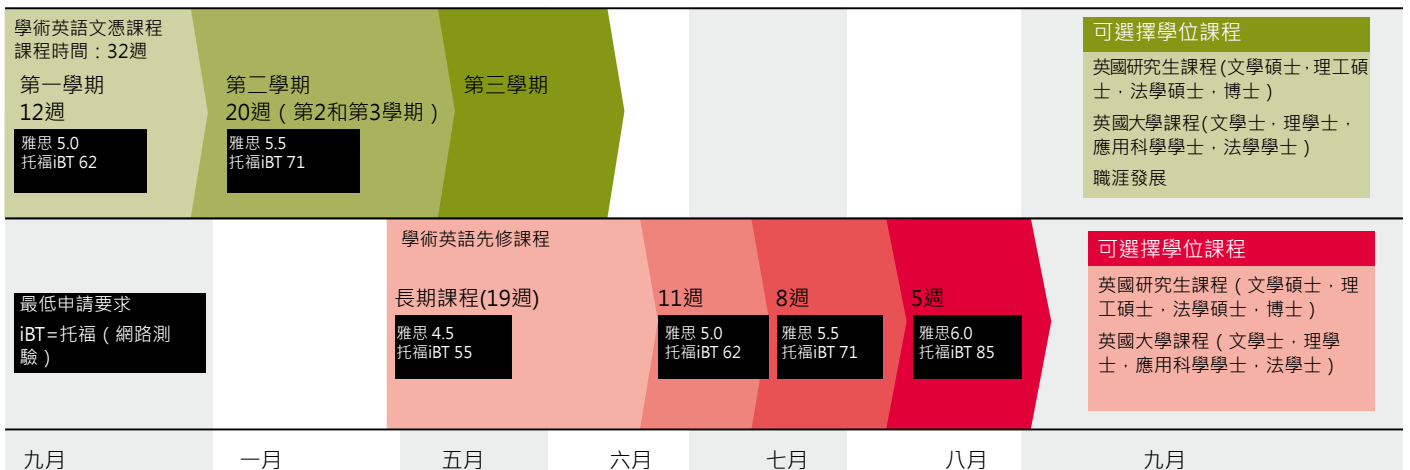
學術英語文憑課程
課程時間：32週

第一學期
12週

雅思 5.0
托福iBT 62

第二學期
20週（第2和第3學期）

雅思 5.5
托福iBT 71

第三學期

可選擇學位課程
英國研究生課程(文學碩士．理工碩士．法學碩士．博士)
英國大學課程(文學士．理學士．應用科學學士．法學學士)
職涯發展

學術英語先修課程

最低申請要求
iBT=托福（網路測驗）

長期課程(19週)
雅思 4.5
托福iBT 55

11週
雅思 5.0
托福iBT 62

8週
雅思 5.5
托福iBT 71

5週
雅思6.0
托福iBT 85

可選擇學位課程
英國研究生課程（文學碩士．理工碩士．法學碩士．博士）
英國大學課程（文學士．理學士．應用科學學士．法學士）

九月
一月
五月
六月
七月
八月
九月